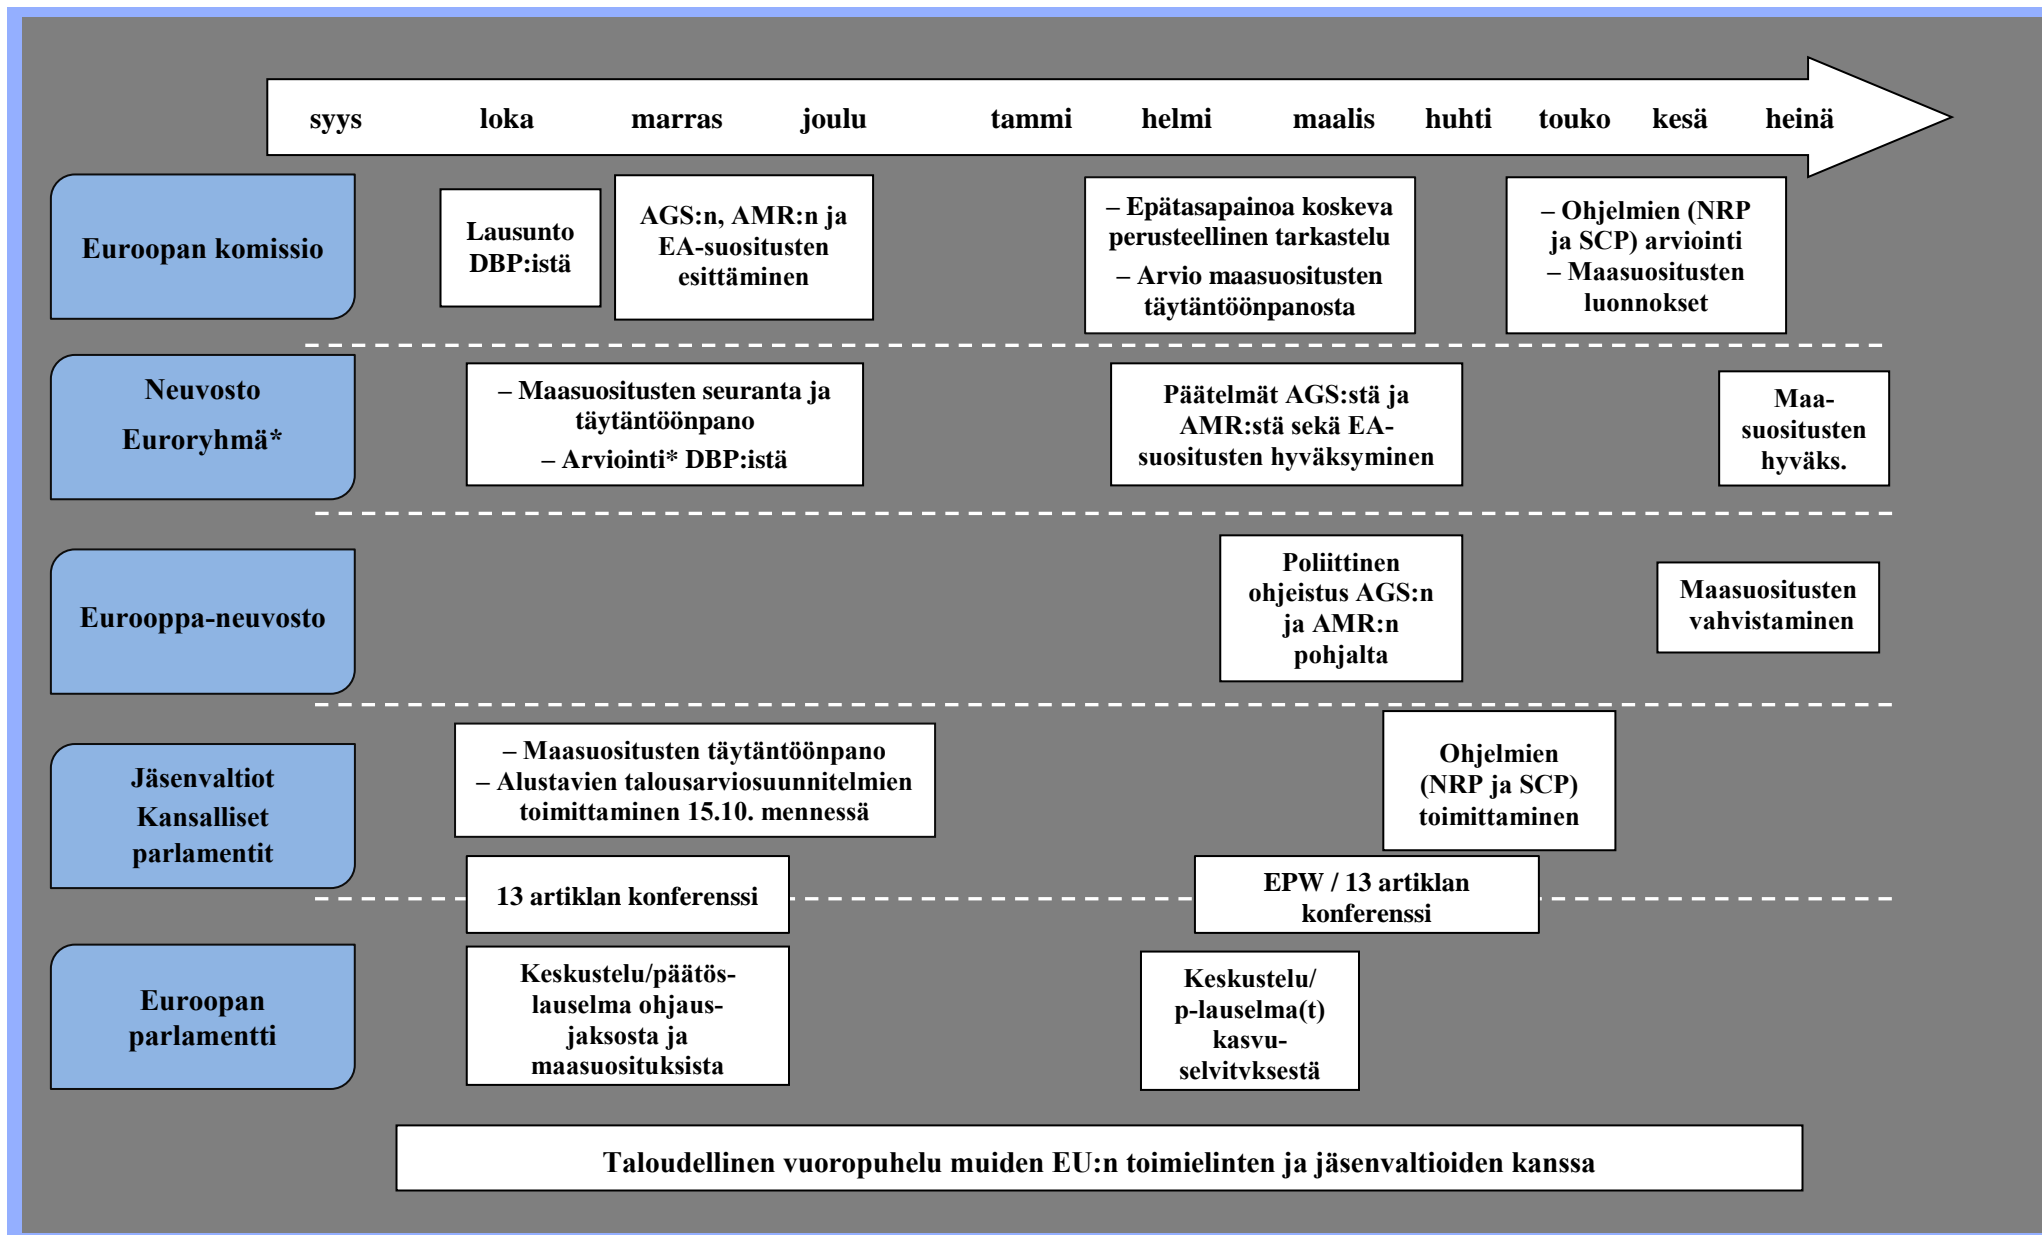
syys loka marras joulu tammi helmi maalis huhti touko kesä heinä

Euroopan komissio

Lausunto DBP:istä

AGS:n, AMR:n ja EA-suositusten esittäminen

– Epätasapainoa koskeva perusteellinen tarkastelu
– Arvio maasuositusten täytäntöönpanosta

– Ohjelmien (NRP ja SCP) arviointi
– Maasuositusten luonnokset

Neuvosto
Euroryhmä*

– Maasuositusten seuranta ja täytäntöönpano
– Arviointi* DBP:istä

Päätelmät AGS:stä ja AMR:stä sekä EA-suositusten hyväksyminen

Maa-suositusten hyväks.

Eurooppa-neuvosto

Poliittinen ohjeistus AGS:n ja AMR:n pohjalta

Maasuositusten vahvistaminen

Jäsenvaltiot
Kansalliset parlamentit

– Maasuositusten täytäntöönpano
– Alustavien talousarviosuunnitelmien toimittaminen 15.10. mennessä

Ohjelmien (NRP ja SCP) toimittaminen

13 artiklan konferenssi

EPW / 13 artiklan konferenssi

Euroopan parlamentti

Keskustelu/päätöslauselma ohjausjaksosta ja maasuosituksista

Keskustelu/ p-lauselma(t) kasvuselvityksestä

Taloudellinen vuoropuhelu muiden EU:n toimielinten ja jäsenvaltioiden kanssa